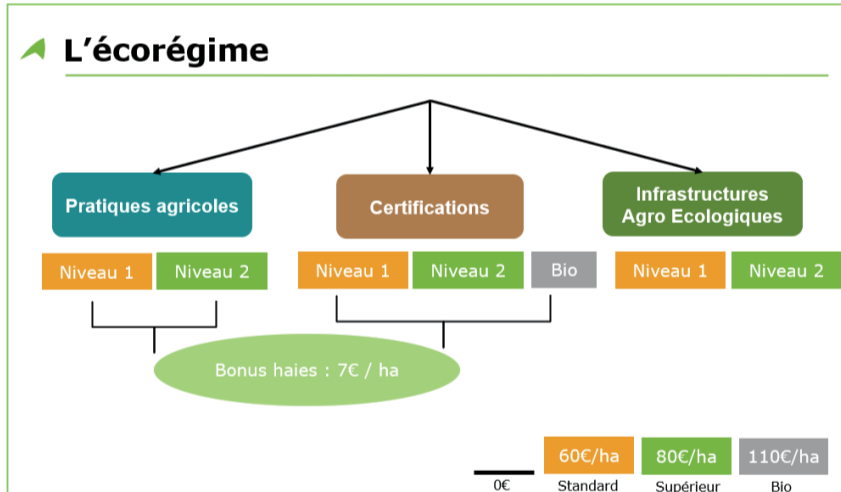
L’écorégime

Pratiques agricoles

Certifications

Infrastructures Agro Ecologiques

Niveau 1

Niveau 2

Niveau 1

Niveau 2

Bio

Niveau 1

Niveau 2

Bonus haies : 7€ / ha

0€

60€/ha
Standard

80€/ha
Supérieur

110€/ha
Bio